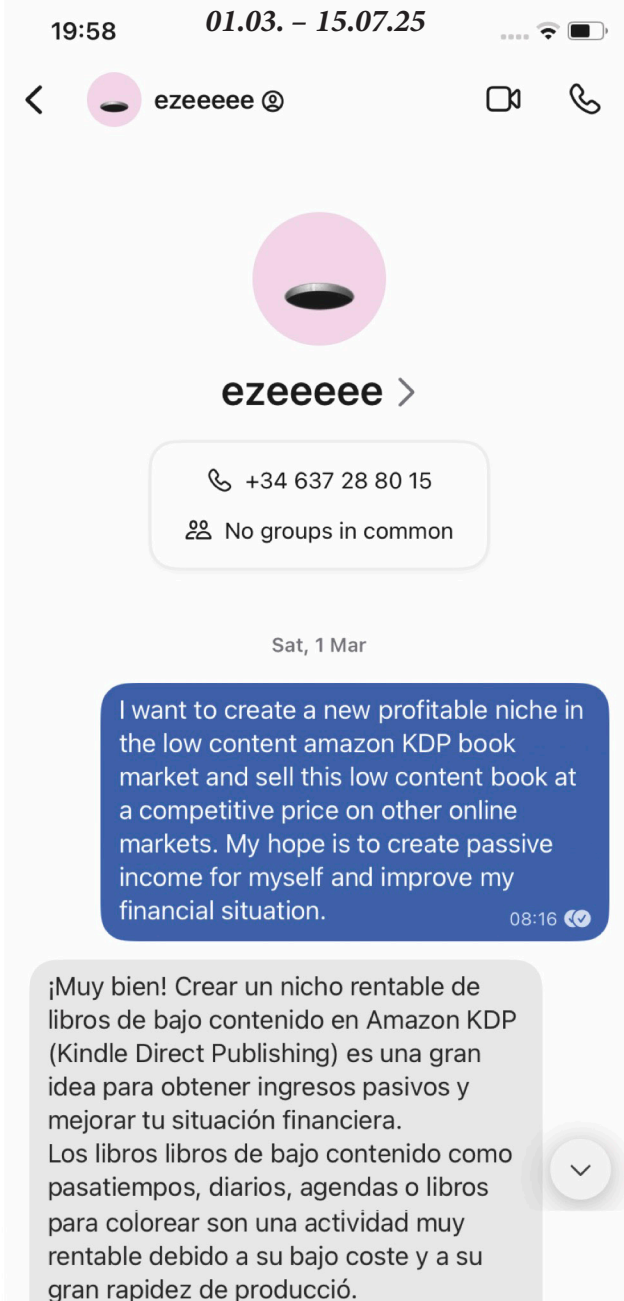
19:58 01.03. – 15.07.25

ezeeeee

ezeeeee >

+34 637 28 80 15

No groups in common

Sat, 1 Mar

I want to create a new profitable niche in the low content amazon KDP book market and sell this low content book at a competitive price on other online markets. My hope is to create passive income for myself and improve my financial situation. 08:16

¡Muy bien! Crear un nicho rentable de libros de bajo contenido en Amazon KDP (Kindle Direct Publishing) es una gran idea para obtener ingresos pasivos y mejorar tu situación financiera.
Los libros libros de bajo contenido como pasatiempos, diarios, agendas o libros para colorear son una actividad muy rentable debido a su bajo coste y a su gran rapidez de producció.